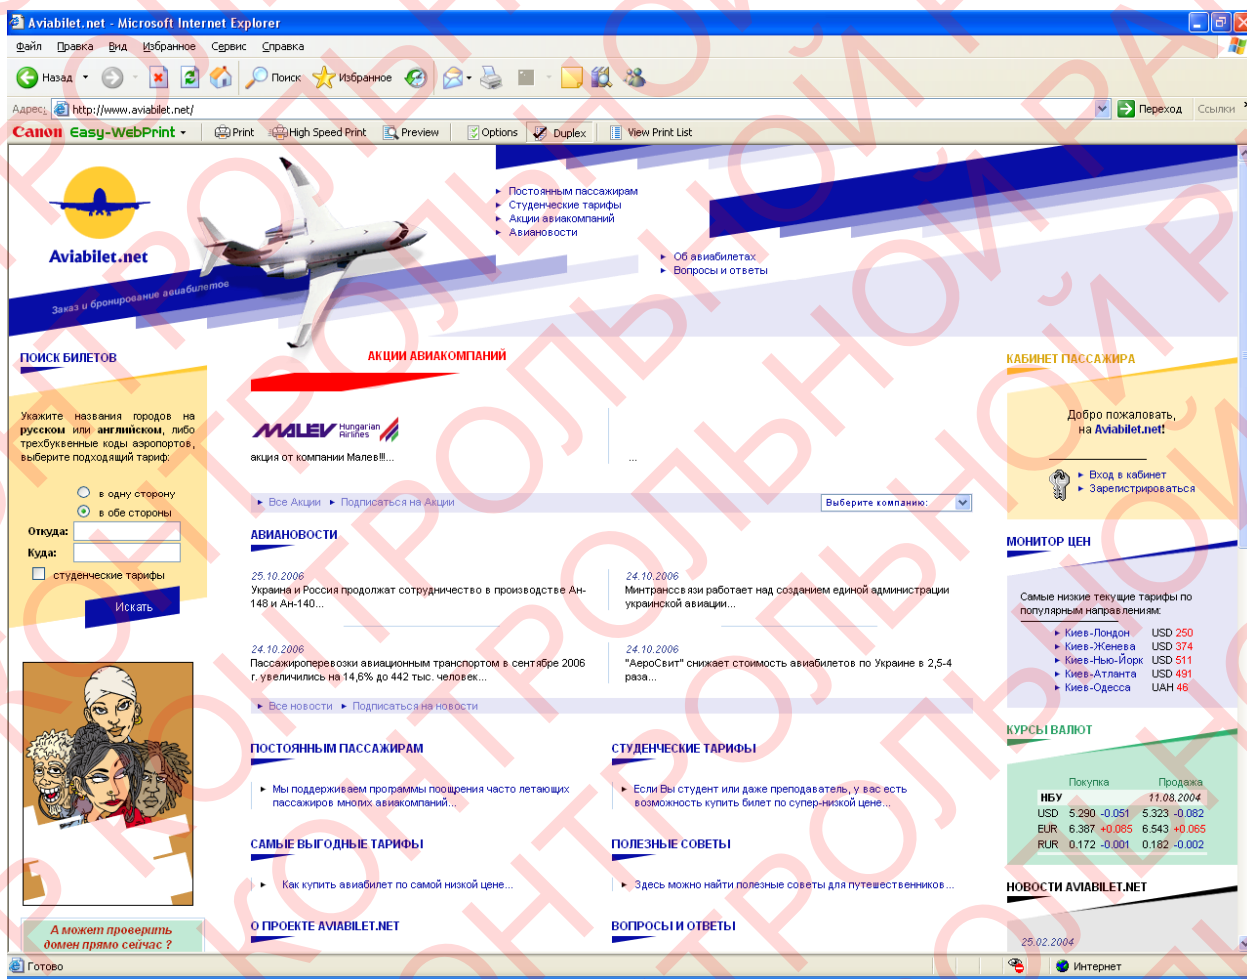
Aviabilet.net - Microsoft Internet Explorer

Файл Правка Вид Избранное Сервис Справка

Назад Поиск Избранное

Адрес http://www.aviabilet.net/ Переход Ссылки

Canon Easy-WebPrint Print High Speed Print Preview Options Duplex View Print List

Aviabilet.net

Заказ и бронирование авиабилетов

Постоянным пассажирам
Студенческие тарифы
Акции авиакомпаний
Авиановости

Об авиабилетах
Вопросы и ответы

ПОИСК БИЛЕТОВ

Укажите названия городов на **русском** или **английском**, либо трехбуквенные коды аэропортов, выберите подходящий тариф:

в одну сторону
в обе стороны
Откуда:
Куда:
студенческие тарифы
Искать

А может проверить домен прямо сейчас ?

АКЦИИ АВИАКОМПАНИЙ

MALEV Hungarian Airlines
акция от компании Малев!!!...

...

Все Акции Подписаться на Акции Выберите компанию:

АВИАНОВОСТИ

25.10.2006
Украина и Россия продолжат сотрудничество в производстве Ан-148 и Ан-140...

24.10.2006
Минтрансвязи работает над созданием единой администрации украинской авиации...

24.10.2006
Пассажироперевозки авиационным транспортом в сентябре 2006 г. увеличились на 14,6% до 442 тыс. человек...

24.10.2006
"АероСвит" снижает стоимость авиабилетов по Украине в 2,5-4 раза...

Все новости Подписаться на новости

ПОСТОЯННЫМ ПАССАЖИРАМ
Мы поддерживаем программы поощрения часто летающих пассажиров многих авиакомпаний...

СТУДЕНЧЕСКИЕ ТАРИФЫ
Если Вы студент или даже преподаватель, у вас есть возможность купить билет по супер-низкой цене...

САМЫЕ ВЫГОДНЫЕ ТАРИФЫ
Как купить авиабилет по самой низкой цене...

ПОЛЕЗНЫЕ СОВЕТЫ
Здесь можно найти полезные советы для путешественников ...

О ПРОЕКТЕ AVIABILET.NET

ВОПРОСЫ И ОТВЕТЫ

КАБИНЕТ ПАССАЖИРА

Добро пожаловать, на **Aviabilet.net!**

Вход в кабинет
Зарегистрироваться

МОНИТОР ЦЕН

Самые низкие текущие тарифы по популярным направлениям:

Киев-Лондон USD 250
Киев-Женева USD 374
Киев-Нью-Йорк USD 511
Киев-Атланта USD 491
Киев-Одесса UAH 46

КУРСЫ ВАЛЮТ

| | Покупка | | Продажа | |
|---|---|---|---|---|
| НБУ | | | 11.08.2004 | |
| USD | 5.290 | -0.051 | 5.323 | -0.082 |
| EUR | 6.387 | +0.085 | 6.543 | +0.065 |
| RUR | 0.172 | -0.001 | 0.182 | -0.002 |

НОВОСТИ AVIABILET.NET

25.02.2004

Готово Интернет

КОНТРОЛЬНОЙ РАБОТЫ